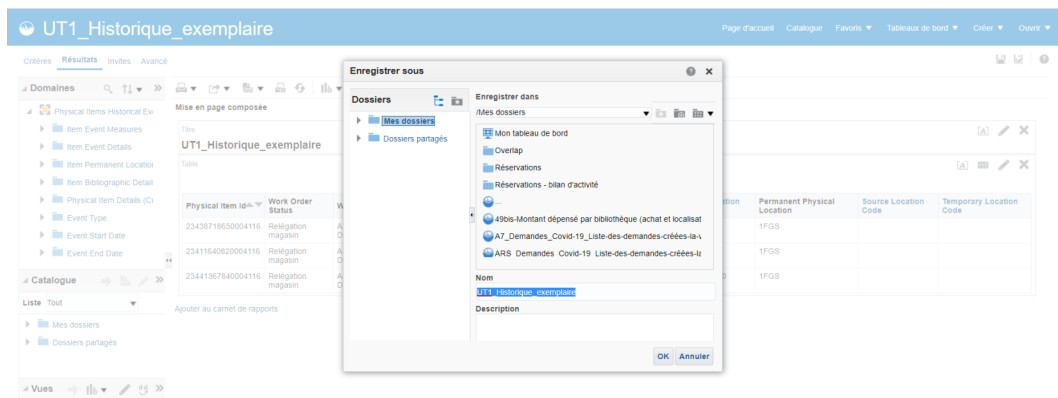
UT1_Historique_exemplaire

Page d'accueil Catalogue Favoris ▼ Tableaux de bord ▼ Créer ▼ Ouvrir ▼

Critères Résultats Invites Avancé

Domaines

Physical Items Historical Ev

Item Event Measures

Item Event Details

Item Permanent Locatio

Item Bibliographic Detail

Physical Item Details (C

Event Type

Event Start Date

Event End Date

Catalogue

Liste Tout

Mes dossiers

Dossiers partagés

Vues

Mise en page composée

Titre

UT1_Historique_exemplaire

Table

| Physical Item Id | Work Order Status | ... | Permanent Physical Location | Source Location Code | Temporary Location Code |
|---|---|---|---|---|---|
| 23438716650004116 | Relégation magasin | | 1FGS | | |
| 23411640820004116 | Relégation magasin | | 1FGS | | |
| 23441367840004116 | Relégation magasin | | 1FGS | | |

Ajouter au carnet de rapports

Enregistrer sous

Dossiers

Mes dossiers

Dossiers partagés

Enregistrer dans

/Mes dossiers

Mon tableau de bord

Overlap

Réservations

Réservations - bilan d'activité

...

49bis-Montant dépensé par bibliothèque (achat et localisat

A7_Demandes_Covid-19_Liste-des-demandes-créées-la-

ARS Demandes Covid-19 Liste-des-demandes-créées-la

Nom

UT1_Historique_exemplaire

Description

OK Annuler